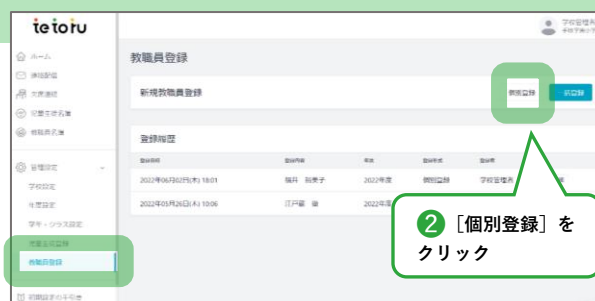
tetoru

ホーム
連絡配信
欠席連絡
児童生徒名簿
教職員名簿
管理設定
学校設定
年度設定
学年・クラス設定
児童生徒登録
教職員登録
初期設定の手引き

学校管理者

教職員登録

新規教職員登録

個別登録
一括登録

登録履歴

| 登録日時 | 登録内容 | 年度 | 登録形式 | 登録者 |
|---|---|---|---|---|
| 2022年06月02日(木) 18:01 | 福井 和美子 | 2022年度 | 個別登録 | 学校管理者 |
| 2022年05月26日(木) 10:06 | 江戸原 瑞 | 2022年度 | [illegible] | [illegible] |

2 ［個別登録］をクリック